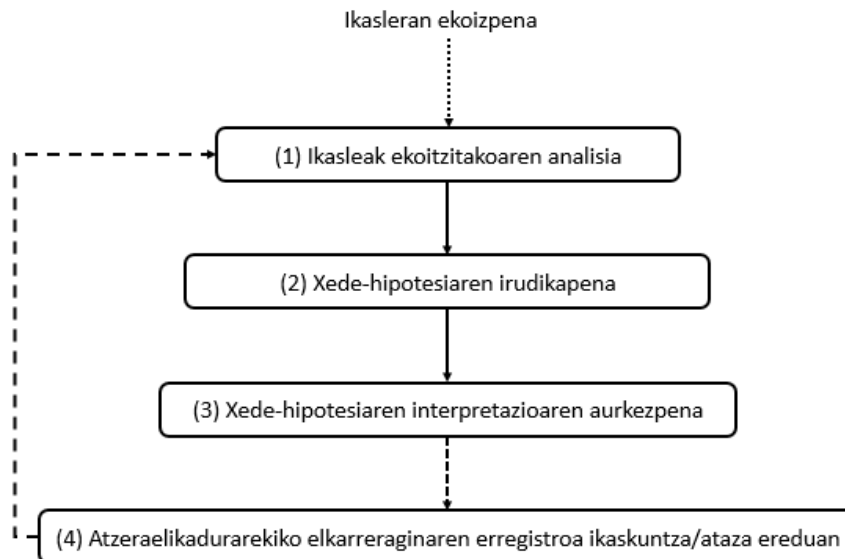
Ikasleran ekoizpena

(1) Ikasleak ekoitzitakoaren analisia

(2) Xede-hipotesiaren irudikapena

(3) Xede-hipotesiaren interpretazioaren aurkezpena

(4) Atzeraelikadurarekiko elkarreraginaren erregistroa ikaskuntza/ataza ereduan